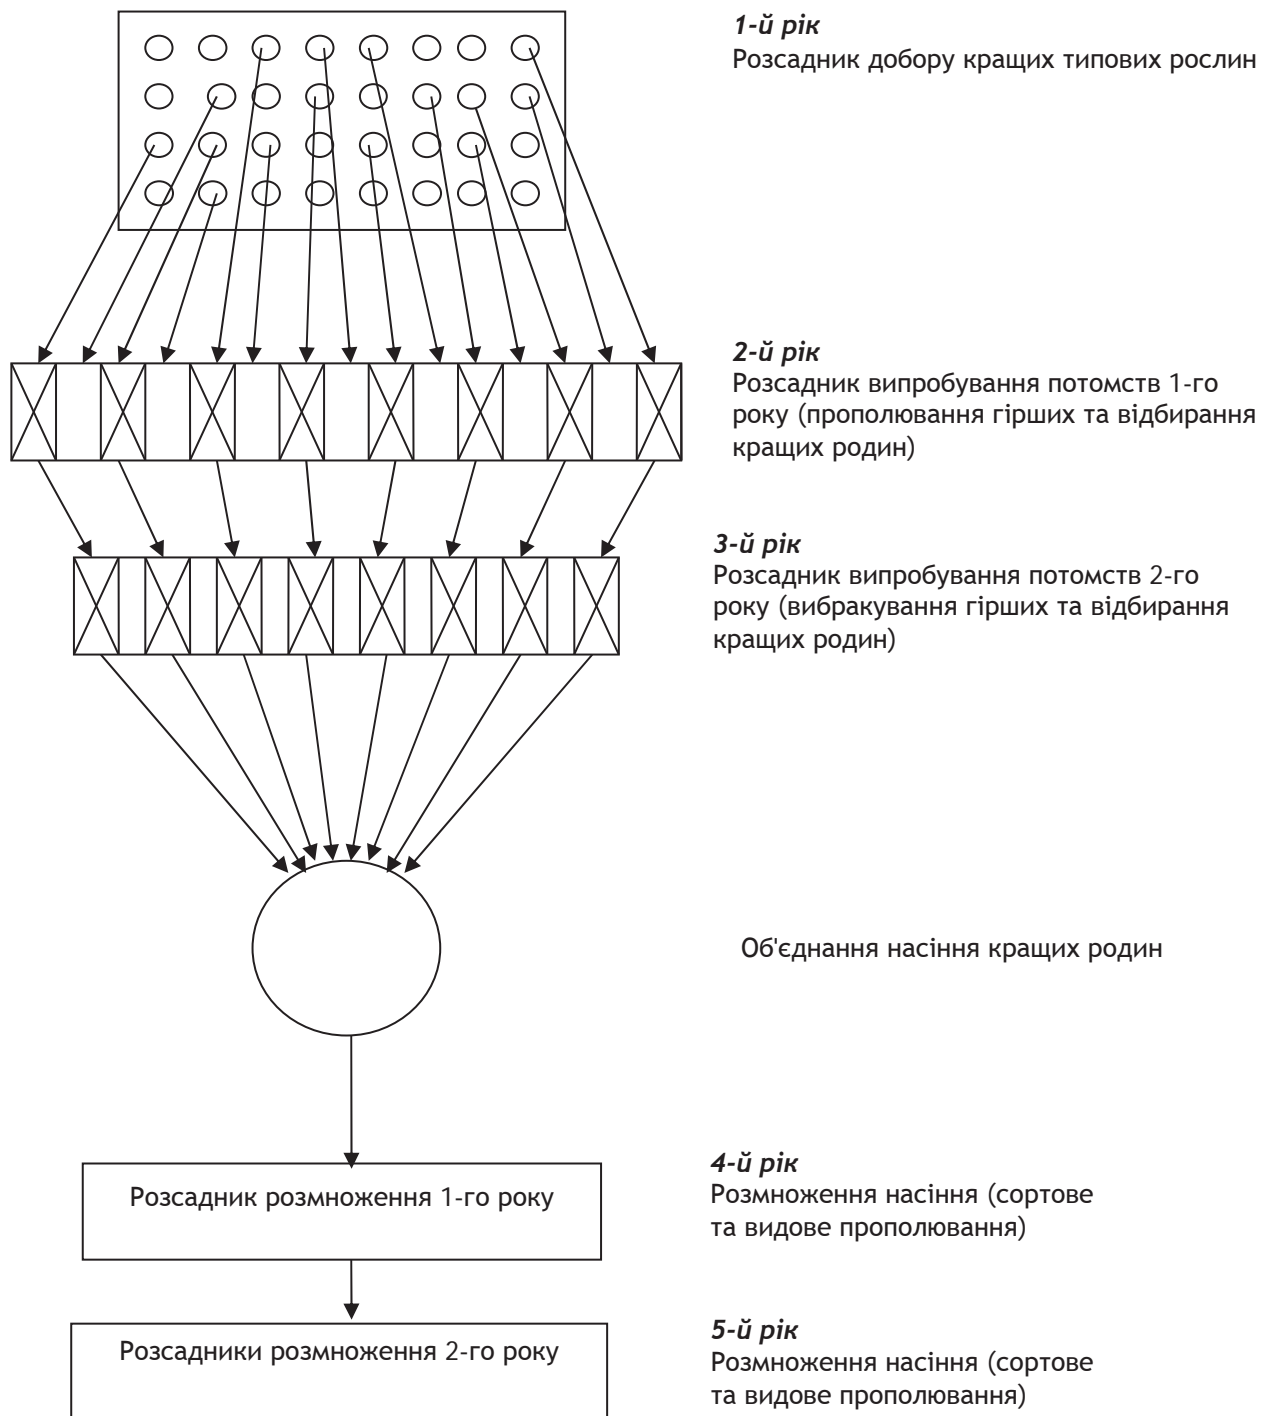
*1-й рік*
Розсадник добору кращих типових рослин

*2-й рік*
Розсадник випробування потомств 1-го року (прополювання гірших та відбирання кращих родин)

*3-й рік*
Розсадник випробування потомств 2-го року (вибракування гірших та відбирання кращих родин)

Об'єднання насіння кращих родин

Розсадник розмноження 1-го року

*4-й рік*
Розмноження насіння (сортове та видове прополювання)

Розсадники розмноження 2-го року

*5-й рік*
Розмноження насіння (сортове та видове прополювання)